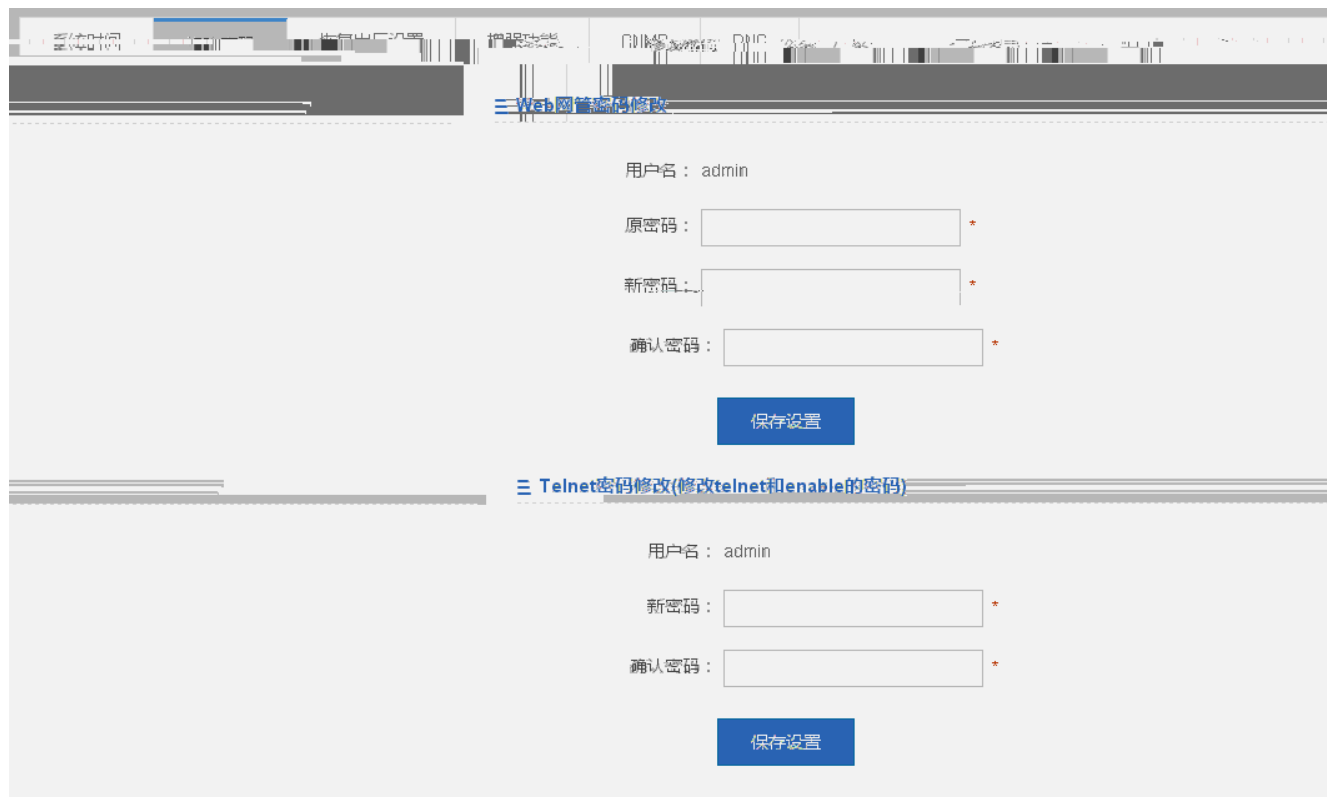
系统时间 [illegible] 恢复出厂设置 增强功能 SNMP参数配置 DNS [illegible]

☰ Web网管密码修改

用户名： admin

原密码： *

新密码： *

确认密码： *

保存设置

☰ Telnet密码修改(修改telnet和enable的密码)

用户名： admin

新密码： *

确认密码： *

保存设置